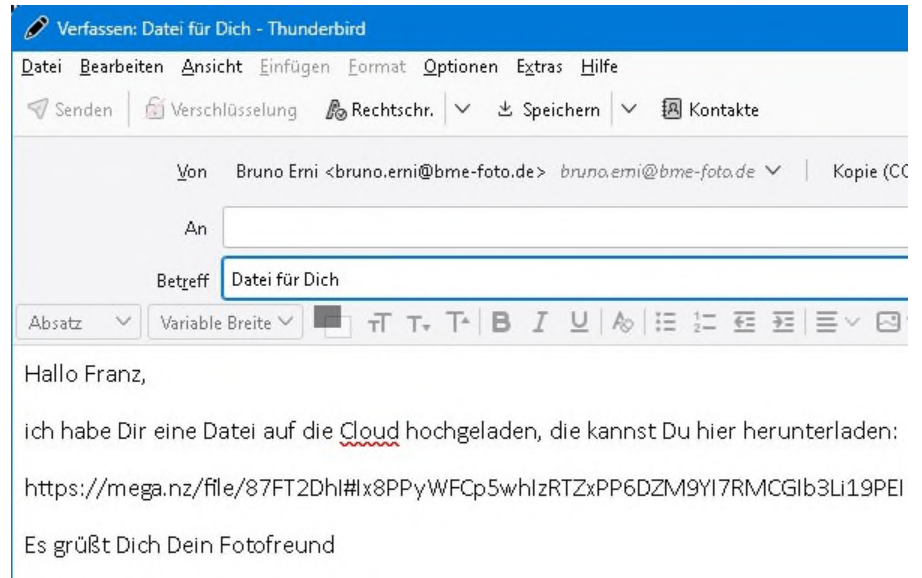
Verfassen: Datei für Dich - Thunderbird

Datei Bearbeiten Ansicht Einfügen Format Optionen Extras Hilfe

Senden | Verschlüsselung | Rechtschr. | Speichern | Kontakte

Von Bruno Erni <bruno.erni@bme-foto.de> bruno.erni@bme-foto.de | Kopie (CC

An

Betreff Datei für Dich

Absatz | Variable Breite

Hallo Franz,

ich habe Dir eine Datei auf die Cloud hochgeladen, die kannst Du hier herunterladen:

https://mega.nz/file/87FT2DhI#Ix8PPyWFCp5whIzRTZxPP6DZM9YI7RMCGIb3Li19PEI

Es grüßt Dich Dein Fotofreund